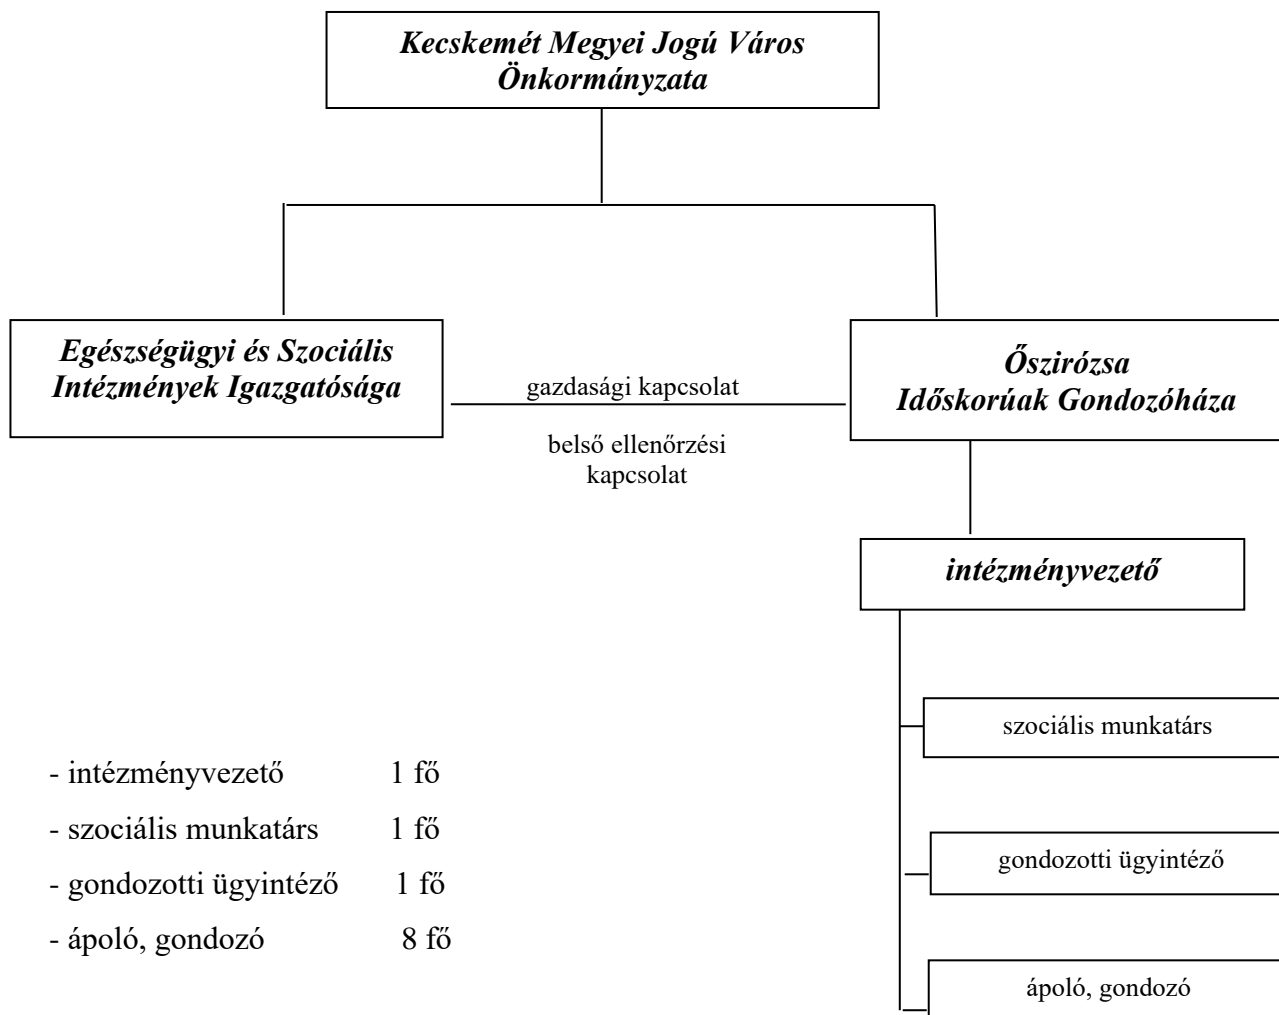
Kecskemét Megyei Jogú Város Önkormányzata

Egészségügyi és Szociális Intézmények Igazgatósága

gazdasági kapcsolat

belső ellenőrzési kapcsolat

Őszirózsa Időskorúak Gondozóháza

intézményvezető

szociális munkatárs

gondozotti ügyintéző

ápoló, gondozó

- intézményvezető 1 fő
- szociális munkatárs 1 fő
- gondozotti ügyintéző 1 fő
- ápoló, gondozó 8 fő